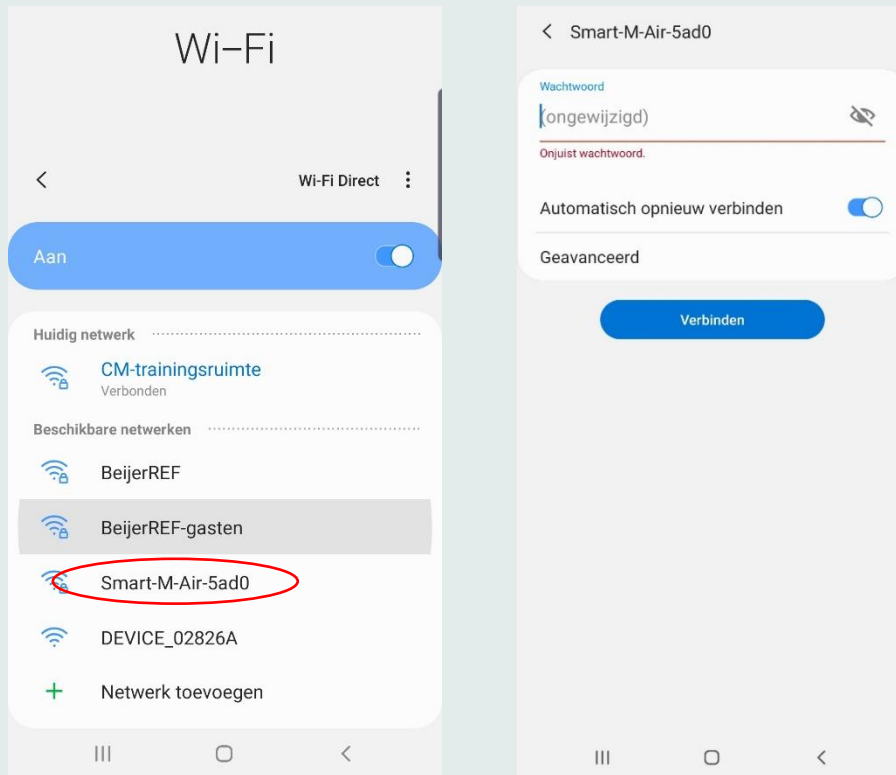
Wi-Fi

Wi-Fi Direct

Aan

Huidig netwerk

CM-trainingsruimte
Verbonden

Beschikbare netwerken

BeijerREF

BeijerREF-gasten

Smart-M-Air-5ad0

DEVICE_02826A

Netwerk toevoegen

Smart-M-Air-5ad0

Wachtwoord

(ongewijzigd)

Onjuist wachtwoord.

Automatisch opnieuw verbinden

Geavanceerd

Verbinden